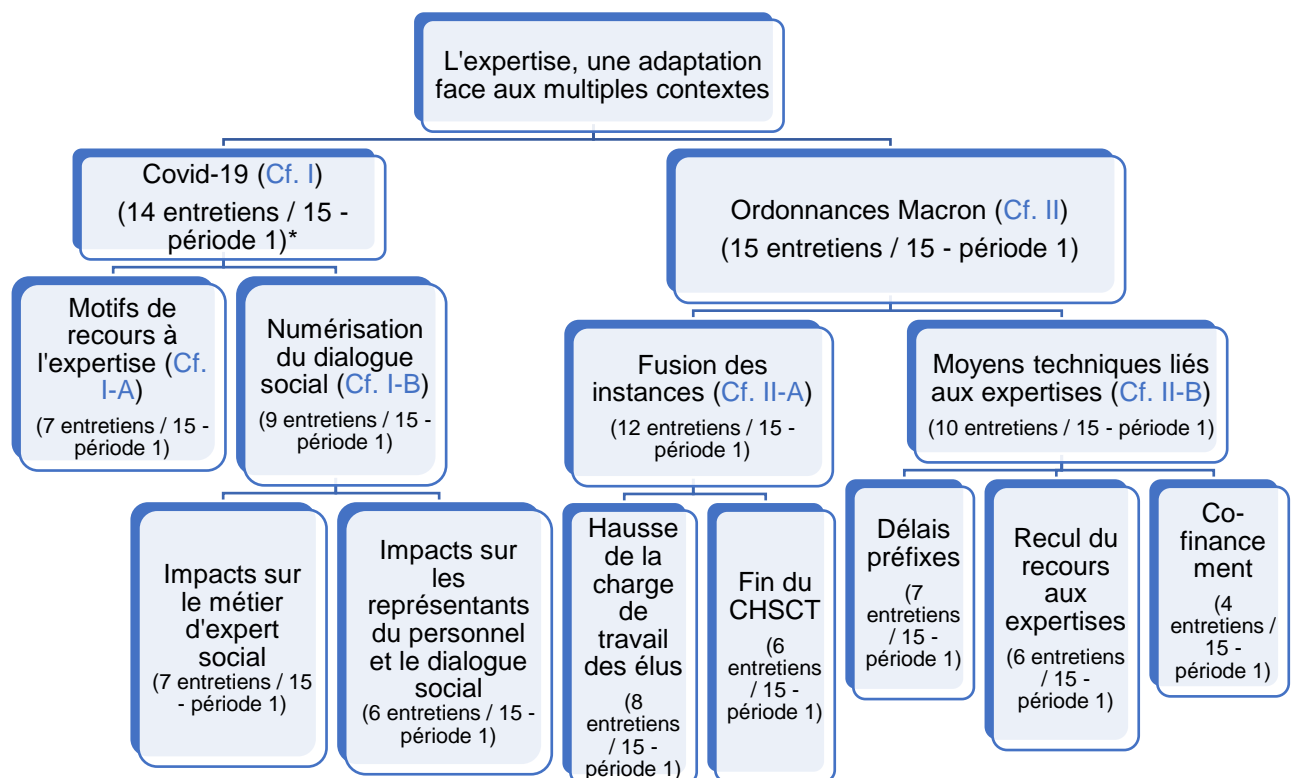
L'expertise, une adaptation face aux multiples contextes

Covid-19 (Cf. I)
(14 entretiens / 15 - période 1)*

Motifs de recours à l'expertise (Cf. I-A)
(7 entretiens / 15 - période 1)

Numérisation du dialogue social (Cf. I-B)
(9 entretiens / 15 - période 1)

Impacts sur le métier d'expert social
(7 entretiens / 15 - période 1)

Impacts sur les représentants du personnel et le dialogue social
(6 entretiens / 15 - période 1)

Ordonnances Macron (Cf. II)
(15 entretiens / 15 - période 1)

Fusion des instances (Cf. II-A)
(12 entretiens / 15 - période 1)

Hausse de la charge de travail des élus
(8 entretiens / 15 - période 1)

Fin du CHSCT
(6 entretiens / 15 - période 1)

Moyens techniques liés aux expertises (Cf. II-B)
(10 entretiens / 15 - période 1)

Délais préfixes
(7 entretiens / 15 - période 1)

Recul du recours aux expertises
(6 entretiens / 15 - période 1)

Co-financement
(4 entretiens / 15 - période 1)